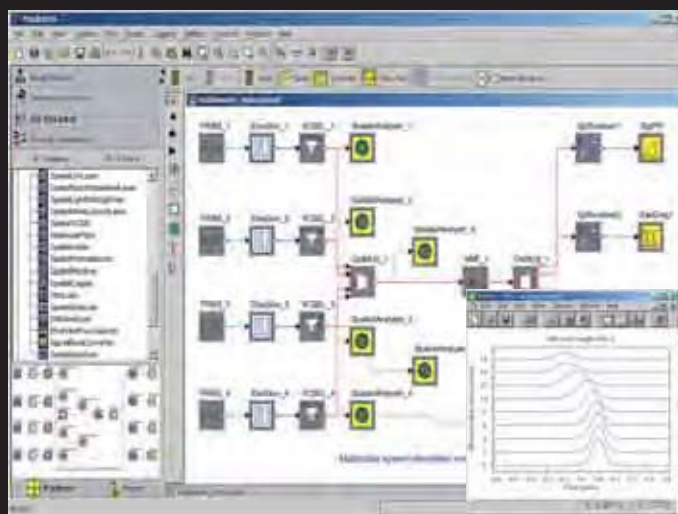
PRBS_1 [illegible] PCBS_1 SpectrumAnalyzer_1

PRBS_2 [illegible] PCBS_2 SpectrumAnalyzer_2

PRBS_3 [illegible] PCBS_3 SpectrumAnalyzer_3

PRBS_4 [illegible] PCBS_4 SpectrumAnalyzer_4

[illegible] SpectrumAnalyzer_5

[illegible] SpectrumAnalyzer_6

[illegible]

SplitSubsystem1

SplitSubsystem2

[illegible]

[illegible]

Multiplexer system simulation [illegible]